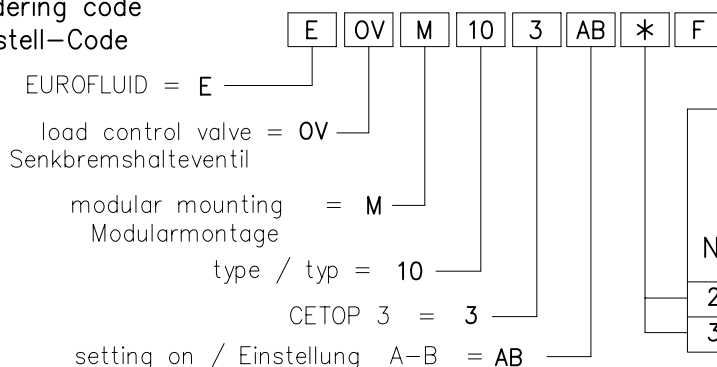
dering code
stell-Code

| E | OV | M | 10 | 3 | AB | * | F |

EUROFLUID = E

load control valve = OV
Senkbremshalteventil

modular mounting = M
Modularmontage

type / typ = 10

CETOP 3 = 3

setting on / Einstellung A-B = AB

N
2
3